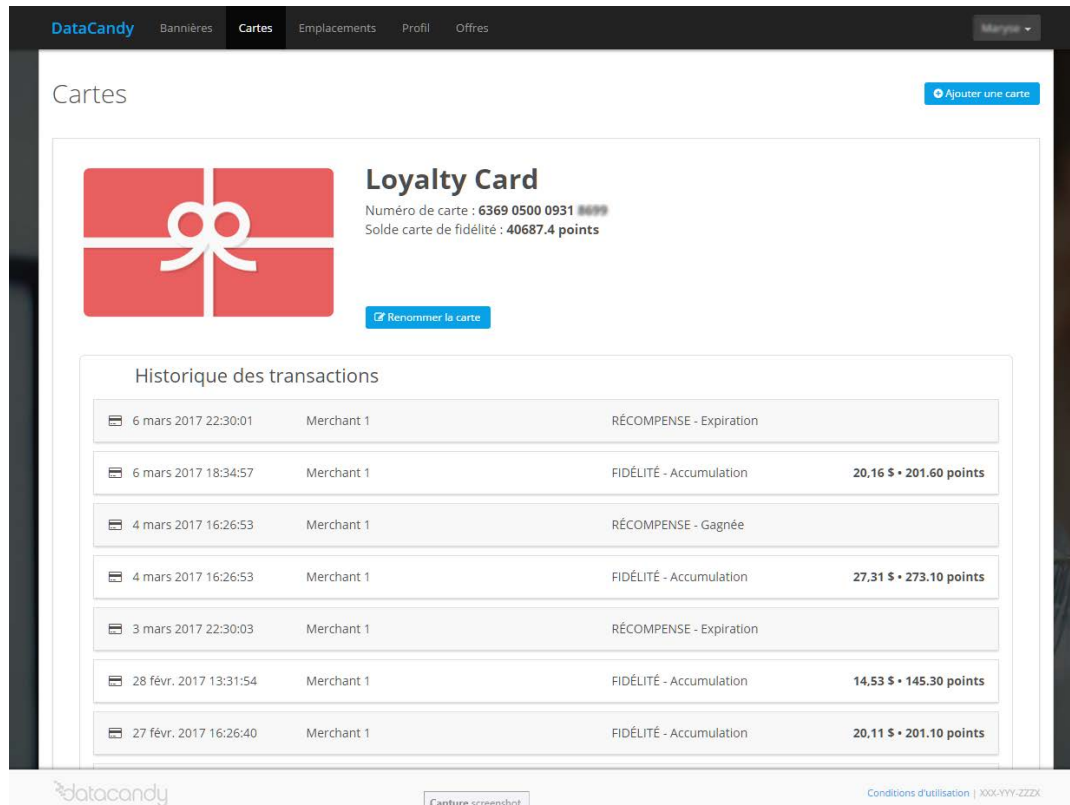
DataCandy Bannières Cartes Emplacements Profil Offres

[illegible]

Cartes

Ajouter une carte

Loyalty Card

Numéro de carte : 6369 0500 0931 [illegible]
Solde carte de fidélité : 40687.4 points

Renommer la carte

Historique des transactions

| | | | |
|---|---|---|---|
| 6 mars 2017 22:30:01 | Merchant 1 | RÉCOMPENSE - Expiration | |
| 6 mars 2017 18:34:57 | Merchant 1 | FIDÉLITÉ - Accumulation | 20,16 $ • 201.60 points |
| 4 mars 2017 16:26:53 | Merchant 1 | RÉCOMPENSE - Gagnée | |
| 4 mars 2017 16:26:53 | Merchant 1 | FIDÉLITÉ - Accumulation | 27,31 $ • 273.10 points |
| 3 mars 2017 22:30:03 | Merchant 1 | RÉCOMPENSE - Expiration | |
| 28 févr. 2017 13:31:54 | Merchant 1 | FIDÉLITÉ - Accumulation | 14,53 $ • 145.30 points |
| 27 févr. 2017 16:26:40 | Merchant 1 | FIDÉLITÉ - Accumulation | 20,11 $ • 201.10 points |

datacandy

Capture screenshot

Conditions d'utilisation | XXX-YYY-ZZZX